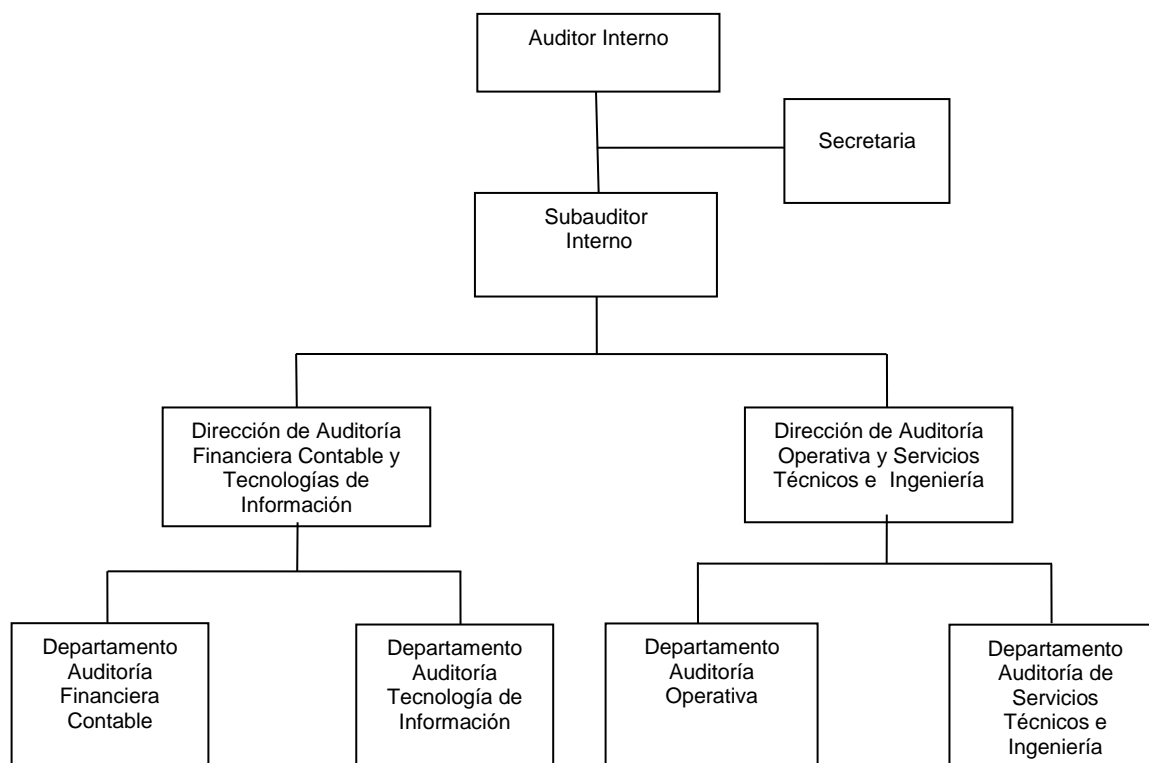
Auditor Interno

Secretaria

Subauditor Interno

Dirección de Auditoría Financiera Contable y Tecnologías de Información

Dirección de Auditoría Operativa y Servicios Técnicos e Ingeniería

Departamento Auditoría Financiera Contable

Departamento Auditoría Tecnología de Información

Departamento Auditoría Operativa

Departamento Auditoría de Servicios Técnicos e Ingeniería